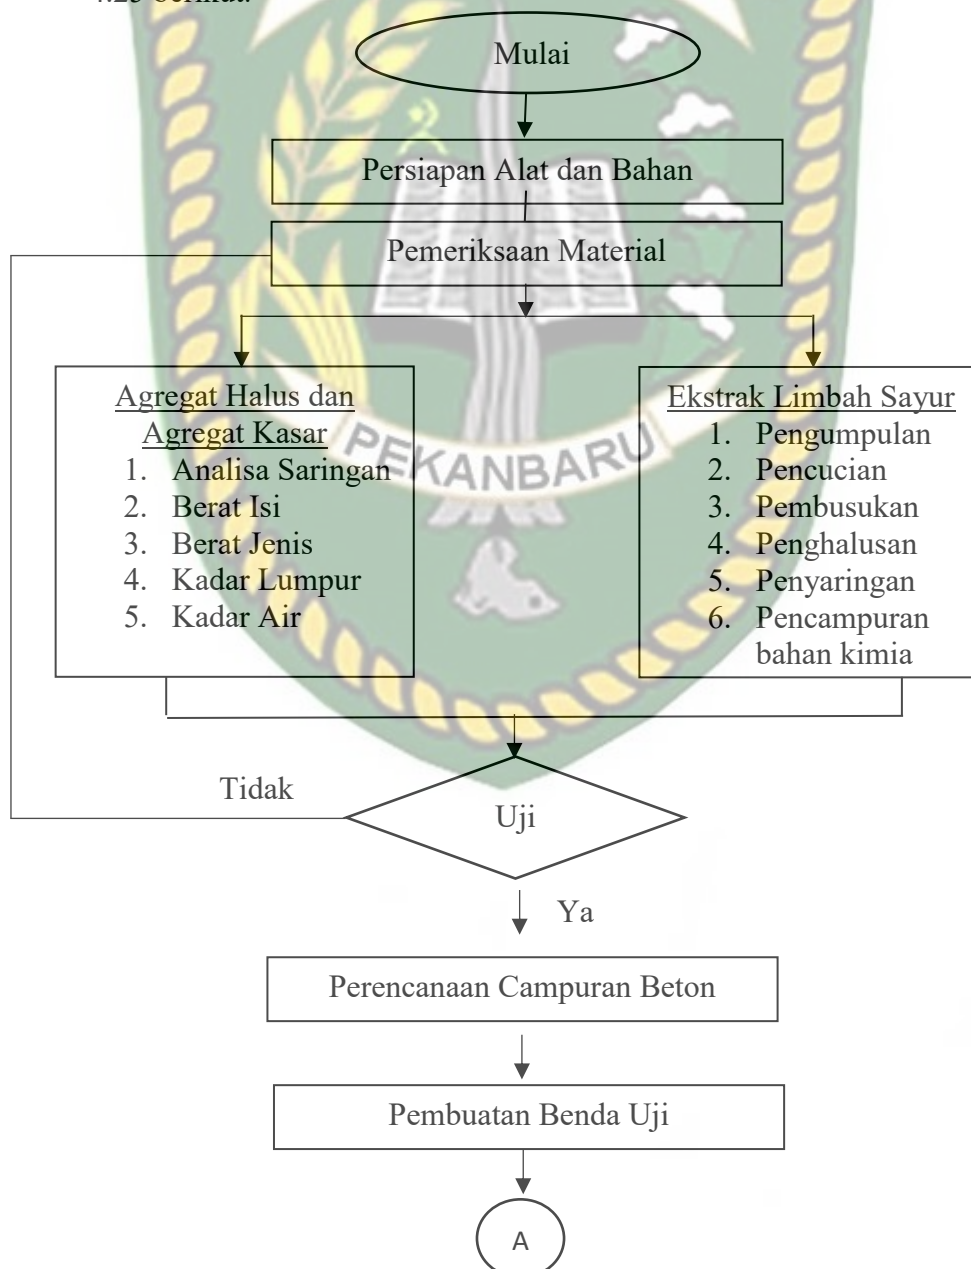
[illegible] berikut.

Mulai

Persiapan Alat dan Bahan

Pemeriksaan Material

Agregat Halus dan Agregat Kasar
1. Analisa Saringan
2. Berat Isi
3. Berat Jenis
4. Kadar Lumpur
5. Kadar Air

Ekstrak Limbah Sayur
1. Pengumpulan
2. Pencucian
3. Pembusukan
4. Penghalusan
5. Penyaringan
6. Pencampuran bahan kimia

PEKANBARU

Tidak

Uji

Ya

Perencanaan Campuran Beton

Pembuatan Benda Uji

A